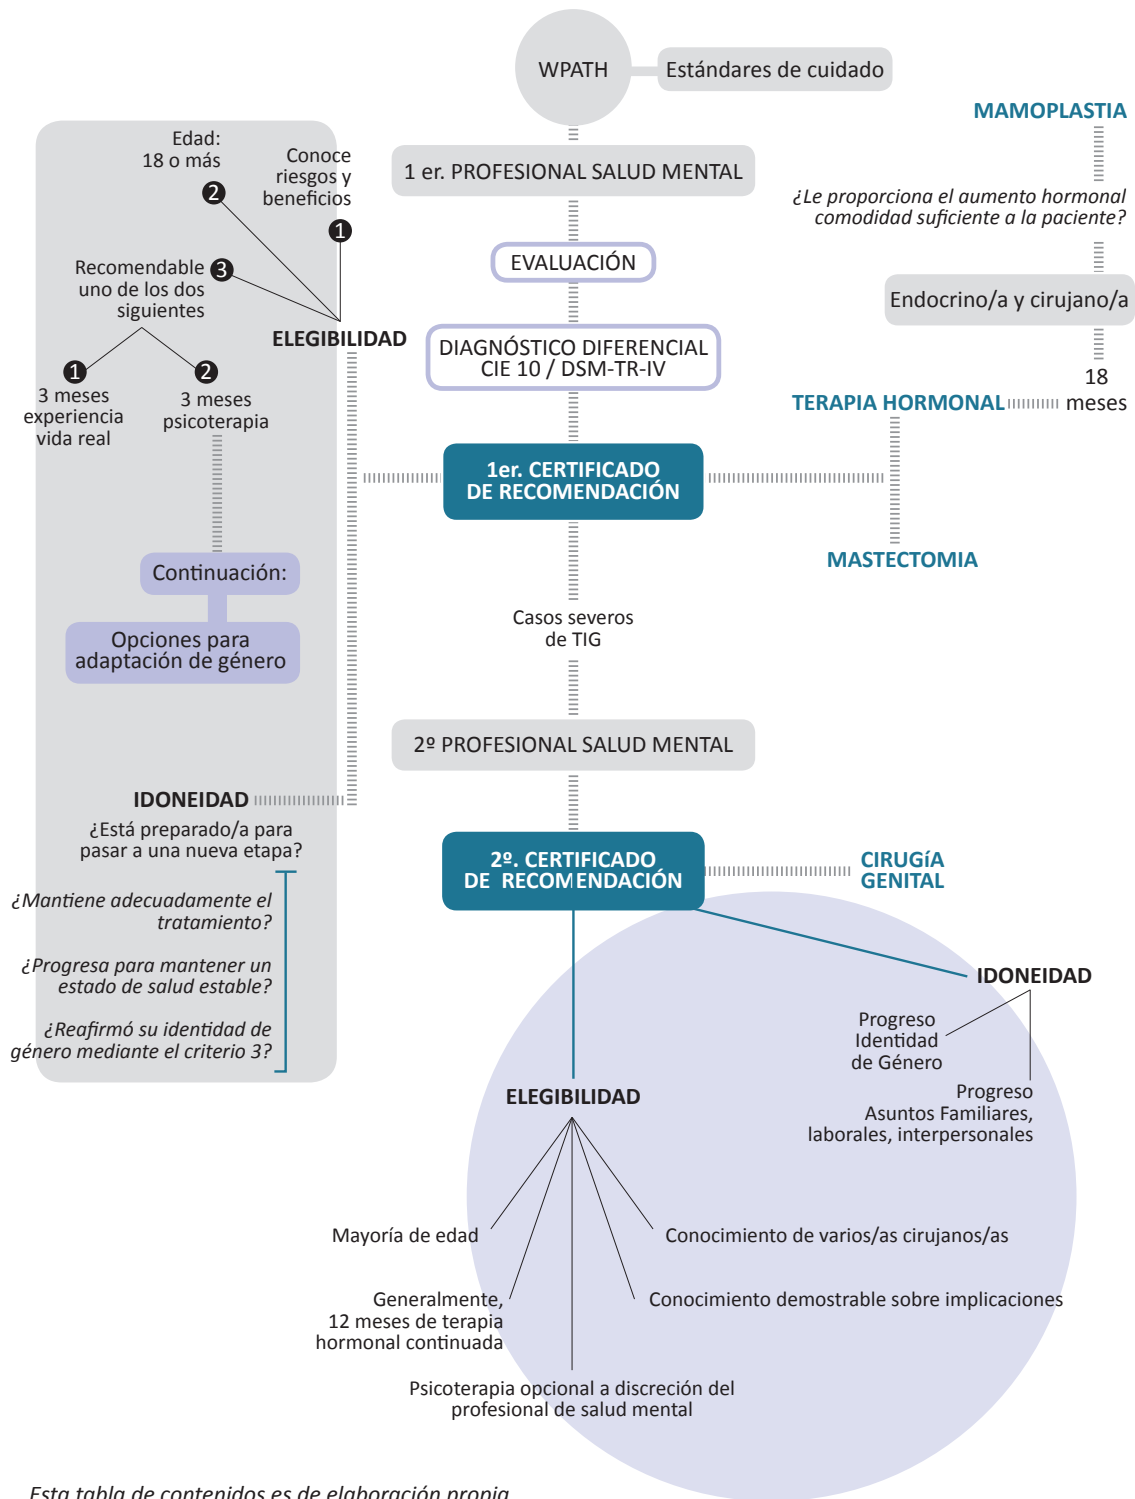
WPATH

Estándares de cuidado

MAMOPLASTIA

¿Le proporciona el aumento hormonal comodidad suficiente a la paciente?

Endocrino/a y cirujano/a

18 meses

TERAPIA HORMONAL

MASTECTOMIA

1 er. PROFESIONAL SALUD MENTAL

EVALUACIÓN

DIAGNÓSTICO DIFERENCIAL CIE 10 / DSM-TR-IV

1er. CERTIFICADO DE RECOMENDACIÓN

Casos severos de TIG

2º PROFESIONAL SALUD MENTAL

2º. CERTIFICADO DE RECOMENDACIÓN

CIRUGíA GENITAL

Edad: 18 o más

Conoce riesgos y beneficios

Recomendable uno de los dos siguientes

ELEGIBILIDAD

3 meses experiencia vida real

3 meses psicoterapia

Continuación:

Opciones para adaptación de género

IDONEIDAD

¿Está preparado/a para pasar a una nueva etapa?

¿Mantiene adecuadamente el tratamiento?

¿Progresa para mantener un estado de salud estable?

¿Reafirmó su identidad de género mediante el criterio 3?

IDONEIDAD

Progreso Identidad de Género

Progreso Asuntos Familiares, laborales, interpersonales

ELEGIBILIDAD

Mayoría de edad

Conocimiento de varios/as cirujanos/as

Generalmente, 12 meses de terapia hormonal continuada

Conocimiento demostrable sobre implicaciones

Psicoterapia opcional a discreción del profesional de salud mental

Esta tabla de contenidos es de elaboración propia